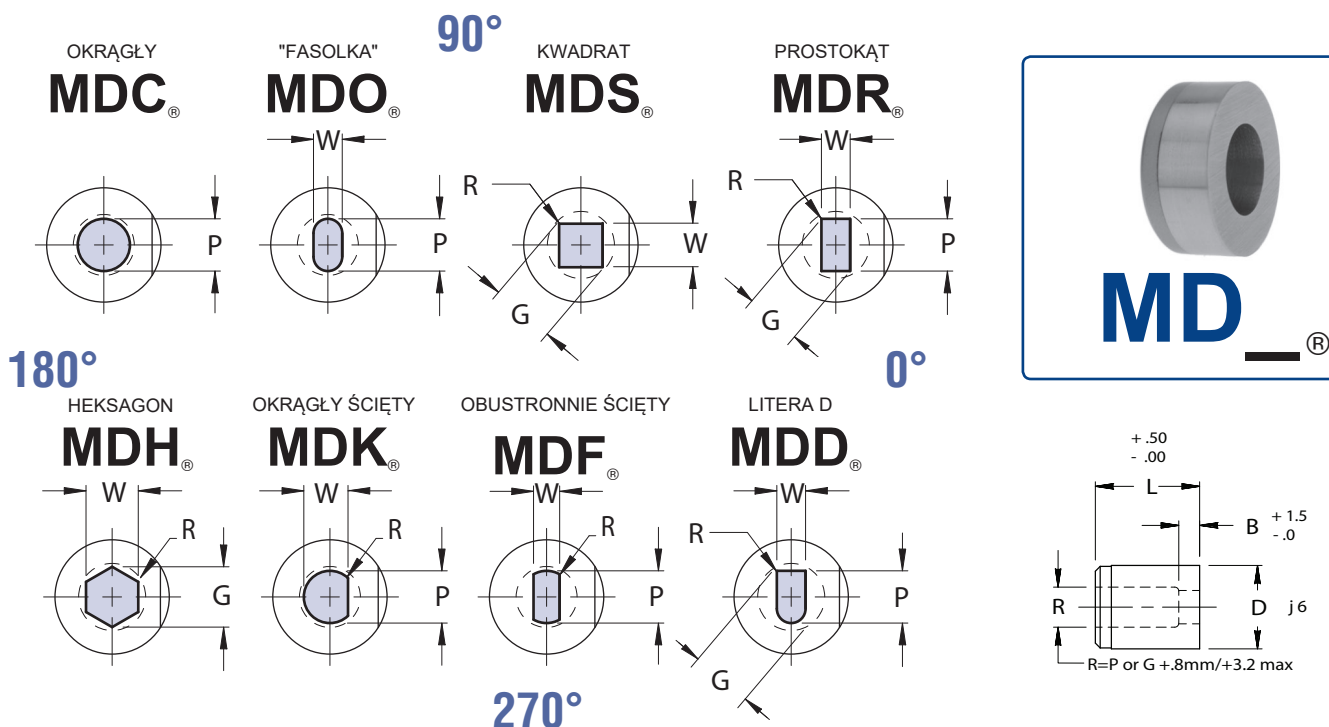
OKRĄGŁY
MDC®

"FASOLKA"
MDO®
W
P

90°

KWADRAT
MDS®
R
W
G

PROSTOKĄT
MDR®
W
R
P
G

MD_®

180°

0°

HEKSAGON
MDH®
W
R
G

OKRĄGŁY ŚCIĘTY
MDK®
W
R
P

OBUSTRONNIE ŚCIĘTY
MDF®
W
R
P

LITERA D
MDD®
W
R
P
G

270°

+ .50
- .00
L
B $^{+1.5}_{-.0}$
R
D
j 6
R=P or G +.8mm/+3.2 max